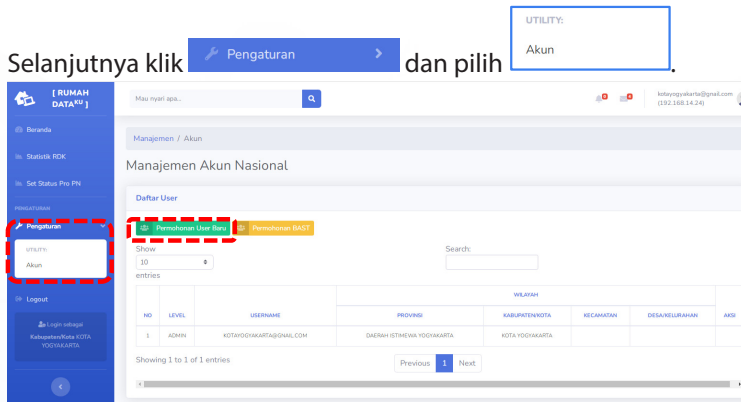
Selanjutnya klik Pengaturan > dan pilih UTILITY: Akun .

[ RUMAH DATA$^{KU}$ ]

Mau nyari apa...

kotayogyakarta@gmail.com (192.168.14.24)

Beranda

Statistik RDK

Set Status Pro PN

PENGATURAN

Pengaturan

UTILITY:

Akun

Logout

Login sebagai Kabupaten/Kota KOTA YOGYAKARTA

Manajemen / Akun

Manajemen Akun Nasional

Daftar User

Permohonan User Baru

Permohonan RAST

Show 10 entries

Search:

| NO | LEVEL | USERNAME | WILAYAH PROVINSI | KABUPATEN/KOTA | KECAMATAN | DESA/KELURAHAN | AKSI |
|---|---|---|---|---|---|---|---|
| 1 | ADMIN | KOTAYOGYAKARTA@GMAIL.COM | DAERAH ISTIMEWA YOGYAKARTA | KOTA YOGYAKARTA | | | |

Showing 1 to 1 of 1 entries

Previous 1 Next